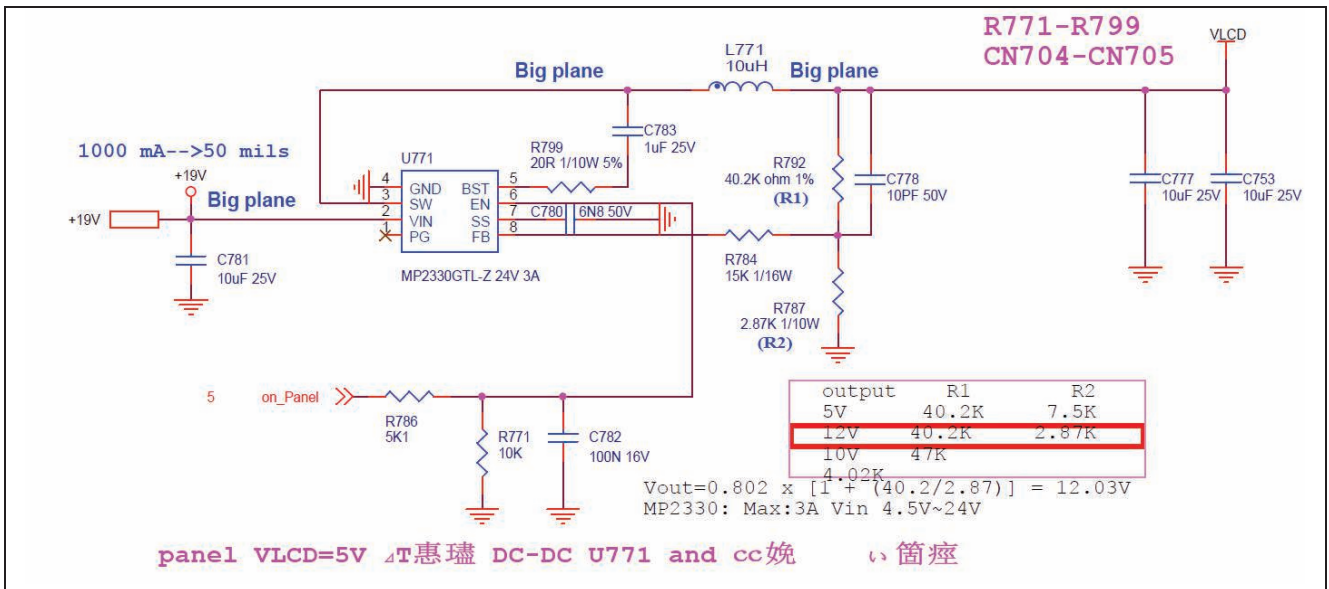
R771-R799
CN704-CN705

VLCD

L771
10uH

Big plane

Big plane

1000 mA-->50 mils

U771

C783
1uF 25V

R799
20R 1/10W 5%

+19V

Big plane

+19V

| 4 | GND | BST | 5 |
|---|---|---|---|
| 3 | SW | EN | 6 |
| 2 | VIN | SS | 7 |
|  | PG | FB | 8 |

C780 6N8 50V

R792
40.2K ohm 1%
(R1)

C778
10PF 50V

C777
10uF 25V

C753
10uF 25V

C781
10uF 25V

MP2330GTL-Z 24V 3A

R784
15K 1/16W

R787
2.87K 1/10W
(R2)

5 on_Panel

R786
5K1

R771
10K

C782
100N 16V

| output | R1 | R2 |
|---|---|---|
| 5V | 40.2K | 7.5K |
| 12V | 40.2K | 2.87K |
| 10V | 47K | |
| 4.02K | | |

Vout=0.802 x [1 + (40.2/2.87)] = 12.03V
MP2330: Max:3A Vin 4.5V~24V

panel VLCD=5V ⊿T惠�THE DC-DC U771 and cc娩 ぃ箇瘗